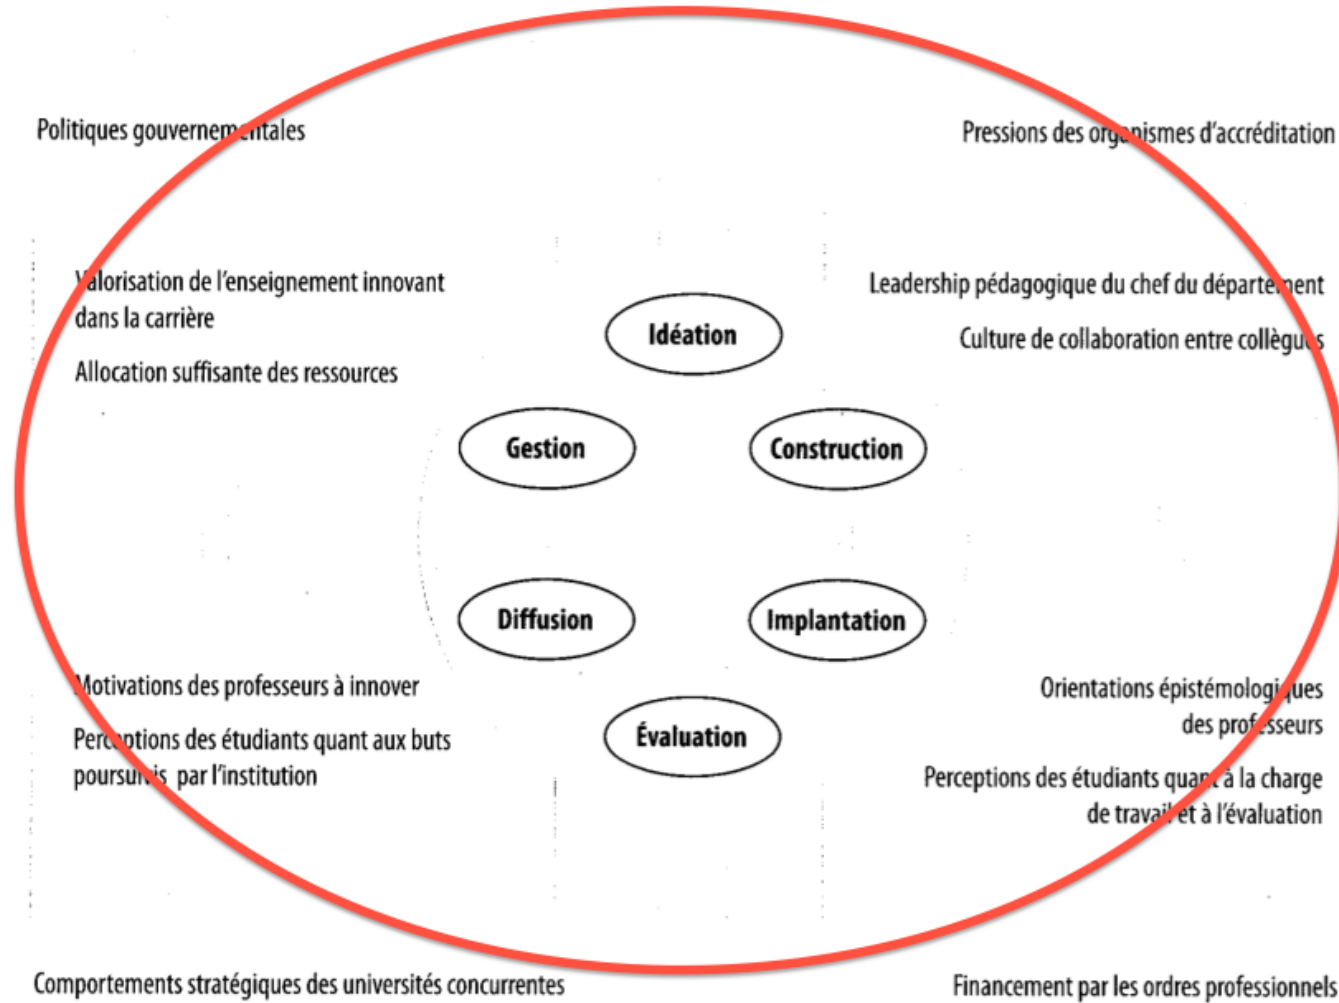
Politiques gouvernementales

Pressions des organismes d'accréditation

Valorisation de l'enseignement innovant dans la carrière

Allocation suffisante des ressources

Leadership pédagogique du chef du département

Culture de collaboration entre collègues

Idéation

Gestion

Construction

Diffusion

Implantation

Évaluation

Motivations des professeurs à innover

Perceptions des étudiants quant aux buts poursuivis par l'institution

Orientations épistémologiques des professeurs

Perceptions des étudiants quant à la charge de travail et à l'évaluation

Comportements stratégiques des universités concurrentes

Financement par les ordres professionnels